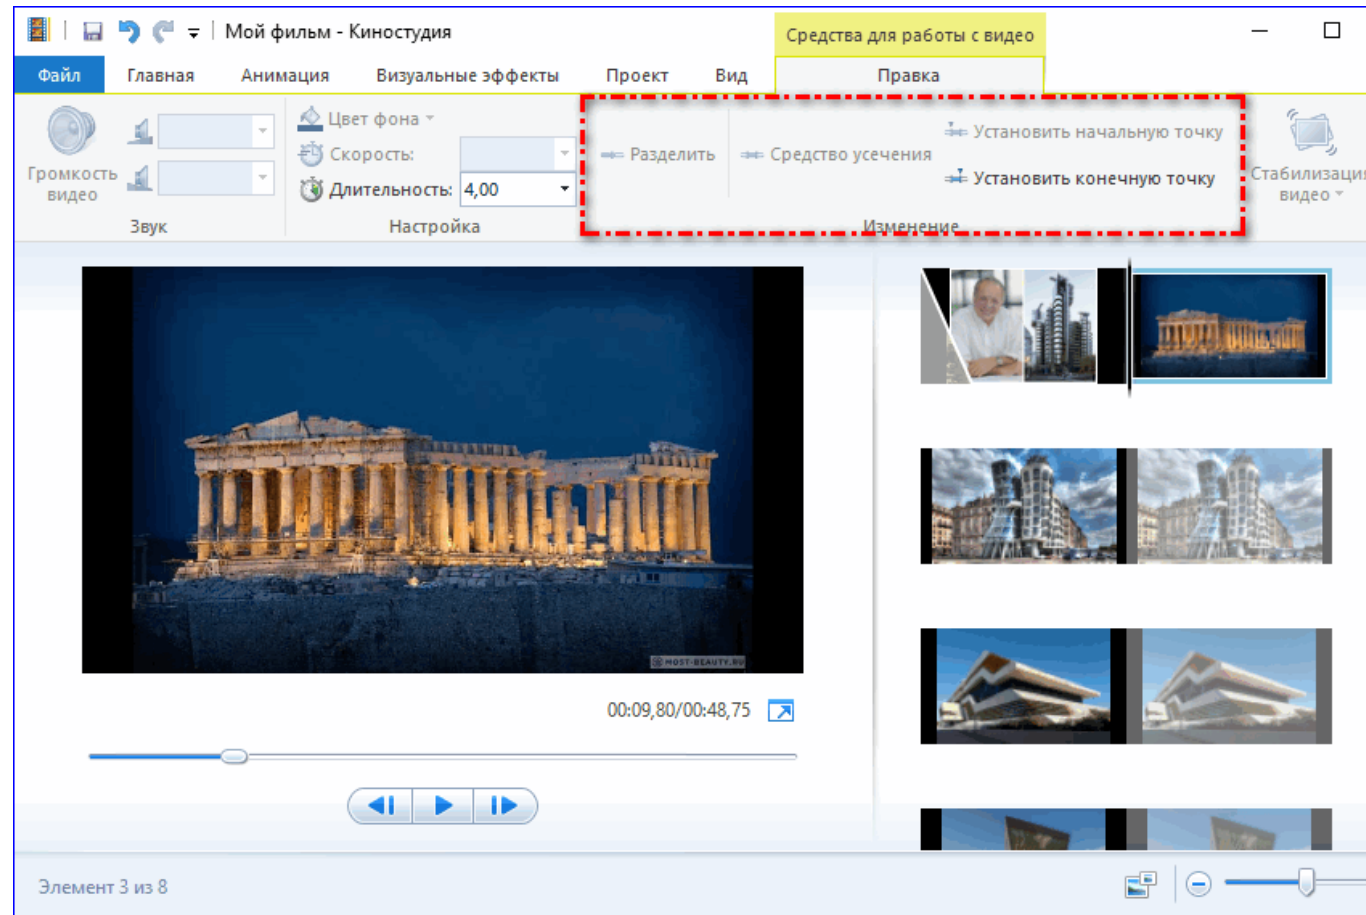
Мой фильм - Киностудия

Средства для работы с видео

Файл Главная Анимация Визуальные эффекты Проект Вид Правка

Громкость видео

Звук

Цвет фона

Скорость:

Длительность: 4,00

Настройка

Разделить

Средство усечения

Установить начальную точку

Установить конечную точку

Изменение

Стабилизаци видео

© MOST-BEAUTY.RU

00:09,80/00:48,75

Элемент 3 из 8